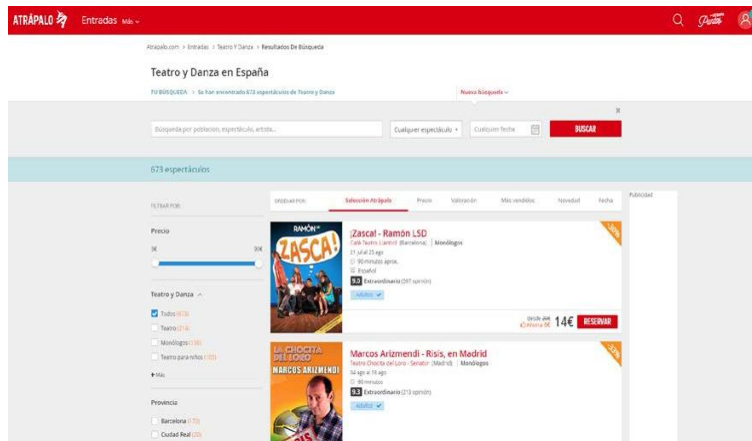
ATRÁPALO Entradas Más

Puntos

Atrapalo.com > Entradas > Teatro Y Danza > Resultados De Búsqueda

Teatro y Danza en España

TU BÚSQUEDA > Se han encontrado 673 espectáculos de Teatro y Danza

Nueva búsqueda

Búsqueda por población, espectáculo, artista...

Cualquier espectáculo

Cualquier fecha

BUSCAR

673 espectáculos

FILTRAR POR:

Precio

3€

30€

Teatro y Danza

Todos (673)

Teatro (214)

Monólogos (138)

Teatro para niños (100)

+ Más

Provincia

Barcelona (172)

Ciudad Real (20)

ORDENAR POR:

Selección Atrápalo

Precio

Valoración

Más vendidos

Novedad

Fecha

Publicidad

¡Zascal - Ramón LSD

Café Teatro Llantiol (Barcelona) | Monólogos

21 jul al 25 ago

90 minutos aprox.

Español

9.0 Extraordinario (307 opinión)

Adultos

Desde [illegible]

14€

RESERVAR

30%

RAMÓN

ZASCA!

LA CHOCITA DEL LORO

MARCOS ARIZMENDI

Marcos Arizmendi - Risis, en Madrid

Teatro Chocita del Loro - Senator (Madrid) | Monólogos

04 ago al 19 ago

90 minutos

9.3 Extraordinario (213 opinión)

Adultos

30%